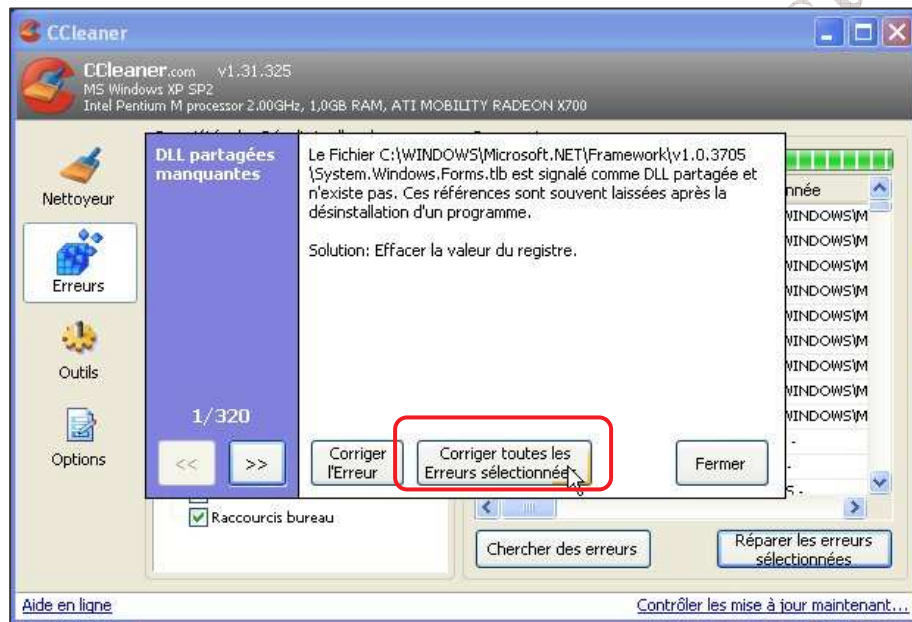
CCleaner

CCleaner.com v1.31.325
MS Windows XP SP2
Intel Pentium M processor 2.00GHz, 1,0GB RAM, ATI MOBILITY RADEON X700

Nettoyeur

Erreurs

Outils

Options

DLL partagées manquantes

Le Fichier C:\WINDOWS\Microsoft.NET\Framework\v1.0.3705\System.Windows.Forms.tlb est signalé comme DLL partagée et n'existe pas. Ces références sont souvent laissées après la désinstallation d'un programme.

Solution: Effacer la valeur du registre.

1/320

<<

>>

Corriger l'Erreur

Corriger toutes les Erreurs sélectionnées

Fermer

nnée

WINDOWS\M
WINDOWS\M
WINDOWS\M
WINDOWS\M
WINDOWS\M
WINDOWS\M
WINDOWS\M
WINDOWS\M
WINDOWS\M

Raccourcis bureau

Chercher des erreurs

Réparer les erreurs sélectionnées

Aide en ligne

Contrôler les mise à jour maintenant...